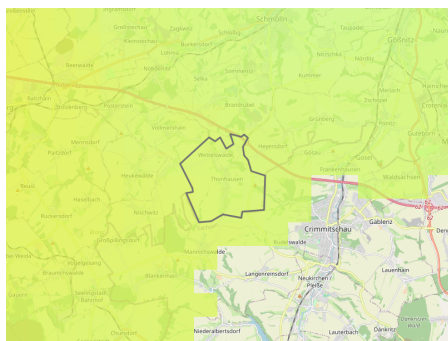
Schmölln
Gößnitz
Großstechau
Zagkwitz
Kleinstechau
Burkersdorf
Lohma
Selka
Sommeritz
Nitzschka
Reichstädt
Kummer
Ronneburg
Ponitz
Wettelswalde
Thonhausen
Heyersdorf
Grünberg
Saara
Gösel
Frankenhausen
Waldsachsen
Crimmitschau
Gablenz
Langenreinsdorf
Neukirchen / Pleiße
Lauenhain
Lauterbach
Dänkritz
Niederalbertsdorf
Mannichswalde
Kleinbernsdorf
Raitzhain
Paitzdorf
Heukewalde
Nöbdenitz
Rückersdorf
Großenstein
Braunichswalde
Seelingstädt / Bahnhof
Blankenhain
Culmitzsch
Gauern
Chursdorf
Vollmershain
Merndorf
Hausbach